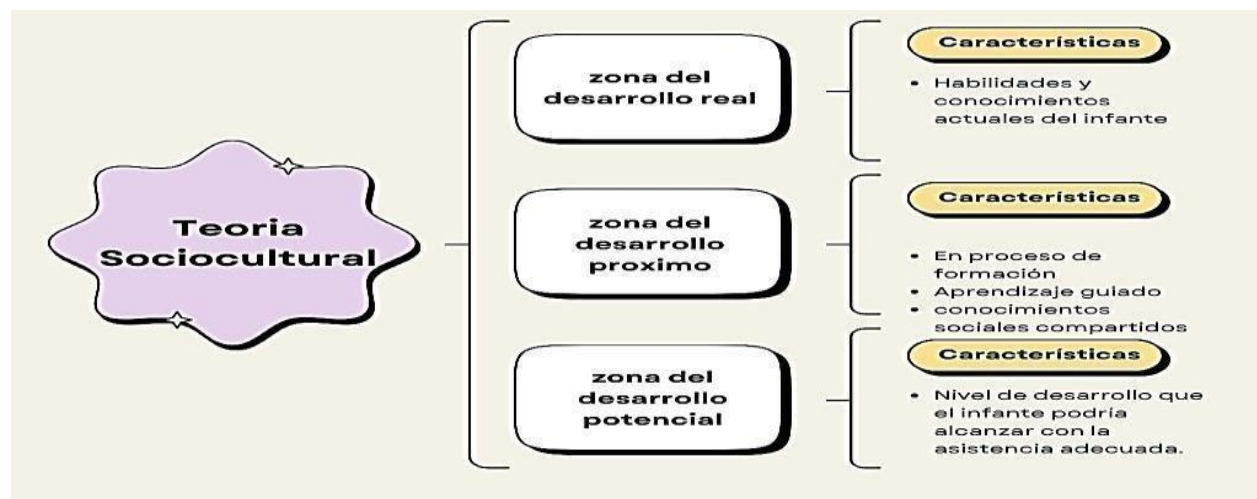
Teoria Sociocultural

zona del desarrollo real

Características

• Habilidades y conocimientos actuales del infante

zona del desarrollo proximo

Características

• En proceso de formación
• Aprendizaje guiado
• conocimientos sociales compartidos

zona del desarrollo potencial

Características

• Nivel de desarrollo que el infante podria alcanzar con la asistencia adecuada.